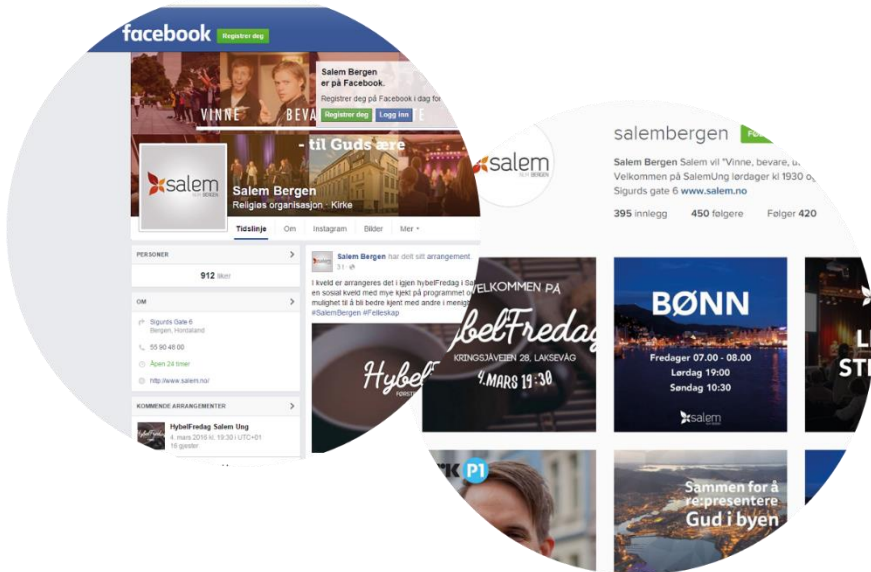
facebook Registrer deg

Salem Bergen er på Facebook.
Registrer deg på Facebook i dag for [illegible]
Registrer deg Logg inn

VINNE BEVA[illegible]

- til Guds ære

salem BERGEN

Salem Bergen
Religiøs organisasjon · Kirke

Tidslinje Om Instagram Bilder Mer

PERSONER
912 liker

OM
Sigurds Gate 6
Bergen, Hordaland
55 90 46 00
Åpen 24 timer
http://www.salem.no/

KOMMENDE ARRANGEMENTER
HybelFredag Salem Ung
4. mars 2016 kl. 19:30 UTC+01
16 gjester

Salem Bergen har delt sitt arrangement.
3.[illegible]

I kveld er arrangeres det i igjen hybelFredag i Sa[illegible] en sosial kveld med mye kjekt på programmet o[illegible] mulighet til å bli bedre kjent med andre i menig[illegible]
#SalemBergen #Felleskap

HybelF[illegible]

salembergen

salem BERGEN

Salem Bergen Salem vil "Vinne, bevare, u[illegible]
Velkommen på SalemUng lørdager kl 1930 o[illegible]
Sigurds gate 6 www.salem.no

395 innlegg 450 følgere Følger 420

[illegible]LKOMMEN PÅ
hybelFredag
KRINGSJÅVEIEN 28, LAKSEVÅG
4. MARS 19:30

BØNN
Fredager 07.00 - 08.00
Lørdag 19:00
Søndag 10:30
salem

facebook
L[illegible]
ST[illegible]

P1

Sammen for å re:presentere Gud i byen